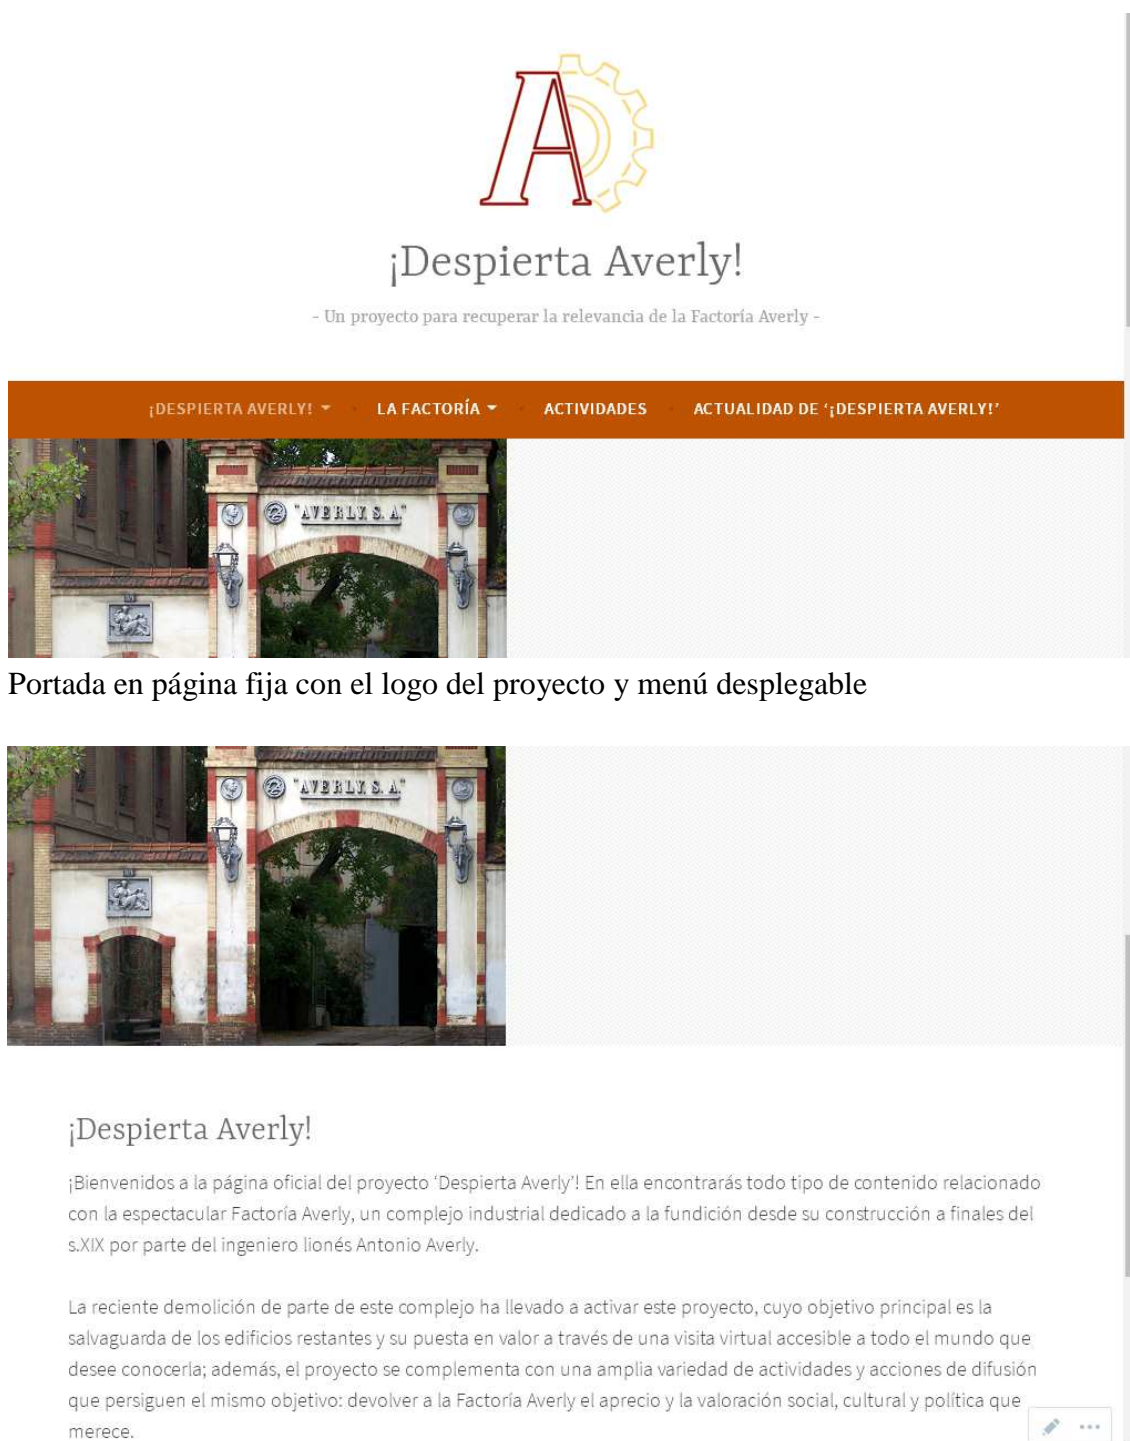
¡Despierta Averly!

- Un proyecto para recuperar la relevancia de la Factoría Averly -

¡DESPIERTA AVERLY!   LA FACTORÍA   ACTIVIDADES   ACTUALIDAD DE '¡DESPIERTA AVERLY!'

"AVERLY S. A."

Portada en página fija con el logo del proyecto y menú desplegable

"AVERLY S. A."

¡Despierta Averly!

¡Bienvenidos a la página oficial del proyecto 'Despierta Averly'! En ella encontrarás todo tipo de contenido relacionado con la espectacular Factoría Averly, un complejo industrial dedicado a la fundición desde su construcción a finales del s.XIX por parte del ingeniero lionés Antonio Averly.

La reciente demolición de parte de este complejo ha llevado a activar este proyecto, cuyo objetivo principal es la salvaguarda de los edificios restantes y su puesta en valor a través de una visita virtual accesible a todo el mundo que desee conocerla; además, el proyecto se complementa con una amplia variedad de actividades y acciones de difusión que persiguen el mismo objetivo: devolver a la Factoría Averly el aprecio y la valoración social, cultural y política que merece.